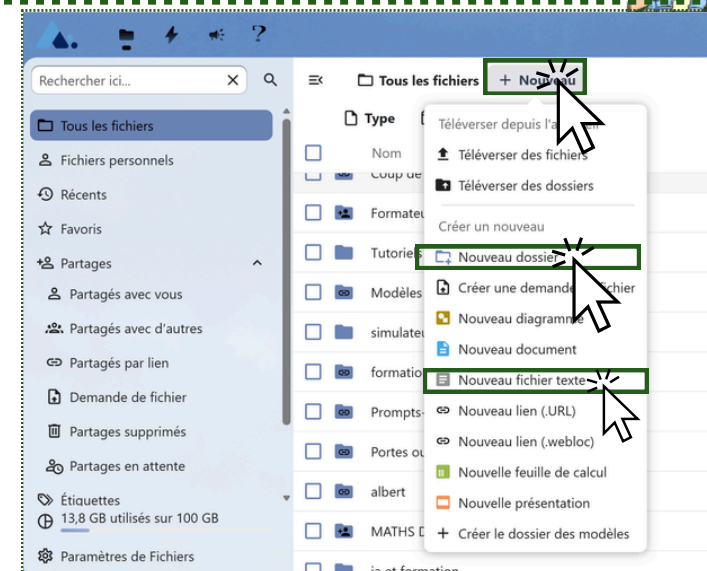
Rechercher ici...

Tous les fichiers

Fichiers personnels

Récents

Favoris

Partages

Partagés avec vous

Partagés avec d'autres

Partagés par lien

Demande de fichier

Partages supprimés

Partages en attente

Étiquettes

13,8 GB utilisés sur 100 GB

Paramètres de Fichiers

Tous les fichiers

+ Nou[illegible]

Type

Nom

Coup de

Formateu

Tutorie

Modèles

simulateu

formatio

Prompts-

Portes ou

albert

MATHS D

ia et formation

Téléverser depuis l'a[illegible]

Téléverser des fichiers

Téléverser des dossiers

Créer un nouveau

Nouveau dossi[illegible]

Créer une demande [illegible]chier

Nouveau diagramme

Nouveau document

Nouveau fichier texte

Nouveau lien (.URL)

Nouveau lien (.webloc)

Nouvelle feuille de calcul

Nouvelle présentation

Créer le dossier des modèles